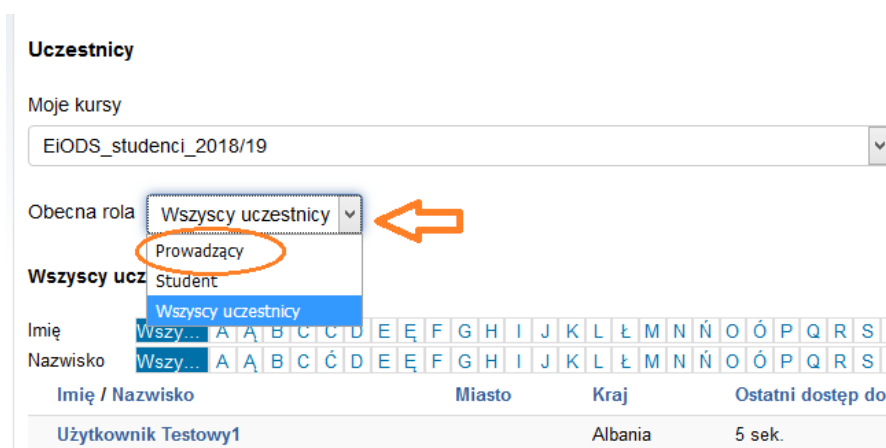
Uczestnicy

Moje kursy

EiODS_studenci_2018/19

Obecna rola Wszyscy uczestnicy

Prowadzący
Student
Wszyscy uczestnicy

Wszyscy ucz

Imię Wszy... A Ą B C Ć D E Ę F G H I J K L Ł M N Ń O Ó P Q R S
Nazwisko Wszy... A Ą B C Ć D E Ę F G H I J K L Ł M N Ń O Ó P Q R S

| Imię / Nazwisko | Miasto | Kraj | Ostatni dostęp do |
|---|---|---|---|
| Użytkownik Testowy1 | | Albania | 5 sek. |